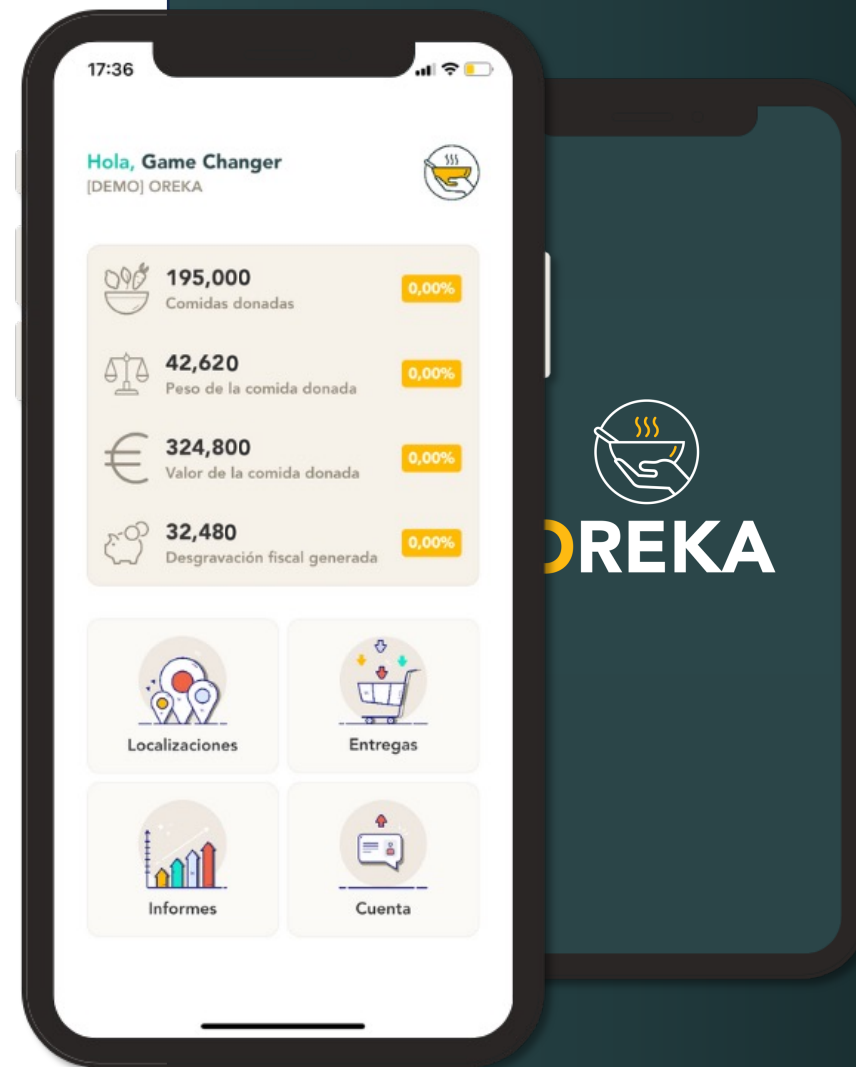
17:36

Hola, Game Changer
[DEMO] OREKA

195,000
Comidas donadas
0,00%

42,620
Peso de la comida donada
0,00%

324,800
Valor de la comida donada
0,00%

32,480
Desgravación fiscal generada
0,00%

Localizaciones

Entregas

Informes

Cuenta

OREKA